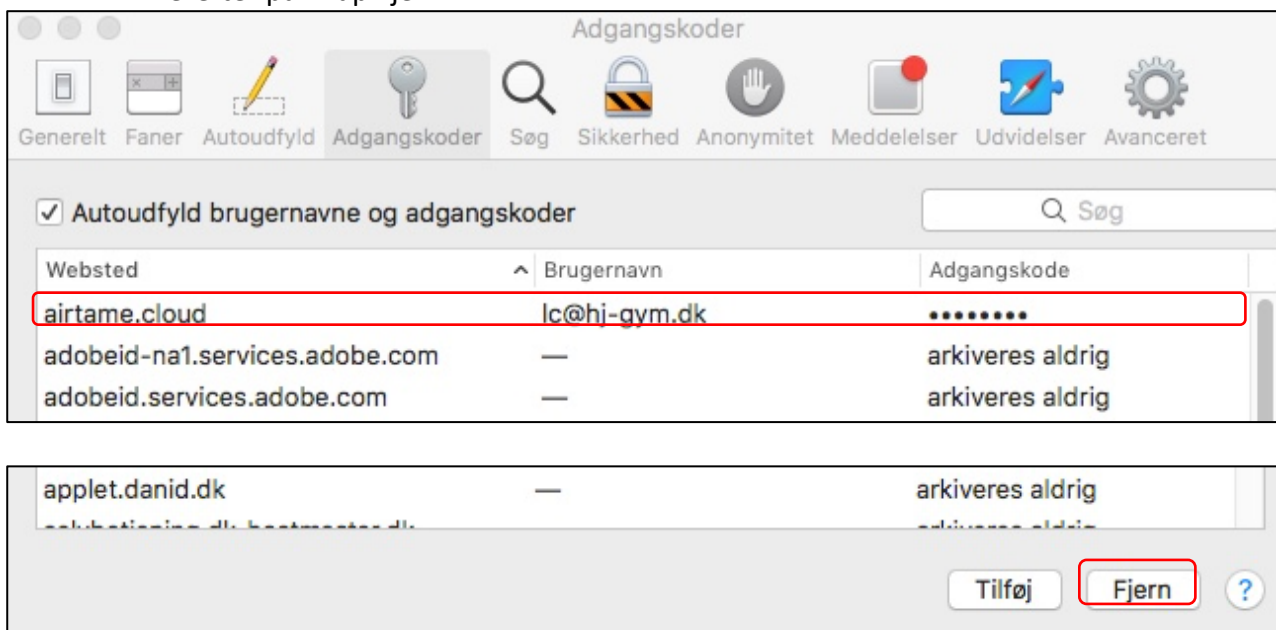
Adgangskoder

Generelt Faner Autoudfyld Adgangskoder Søg Sikkerhed Anonymitet Meddelelser Udvidelser Avanceret

☑ Autoudfyld brugernavne og adgangskoder

Søg

| Websted | Brugernavn | Adgangskode |
|---|---|---|
| airtame.cloud | lc@hj-gym.dk | •••••••• |
| adobeid-na1.services.adobe.com | — | arkiveres aldrig |
| adobeid.services.adobe.com | — | arkiveres aldrig |

| | | |
|---|---|---|
| applet.danid.dk | — | arkiveres aldrig |
| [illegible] | | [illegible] |

Tilføj Fjern ?